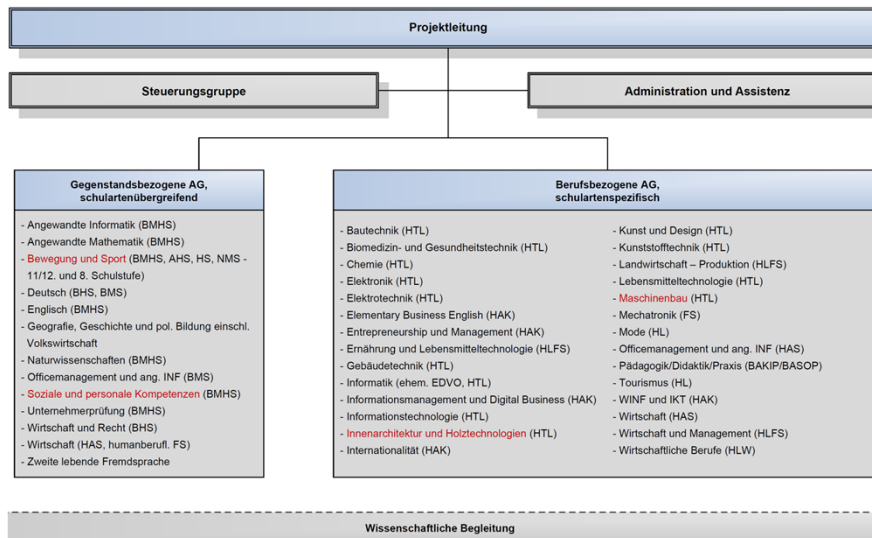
Projektleitung

Steuerungsgruppe

Administration und Assistenz

Gegenstandsbezogene AG, schulartenübergreifend

- Angewandte Informatik (BMHS)
- Angewandte Mathematik (BMHS)
- Bewegung und Sport (BMHS, AHS, HS, NMS - 11/12. und 8. Schulstufe)
- Deutsch (BHS, BMS)
- Englisch (BMHS)
- Geografie, Geschichte und pol. Bildung einschl. Volkswirtschaft
- Naturwissenschaften (BMHS)
- Officemanagement und ang. INF (BMS)
- Soziale und personale Kompetenzen (BMHS)
- Unternehmerprüfung (BMHS)
- Wirtschaft und Recht (BHS)
- Wirtschaft (HAS, humanberufl. FS)
- Zweite lebende Fremdsprache

Berufsbezogene AG, schulartenspezifisch

- Bautechnik (HTL)
- Biomedizin- und Gesundheitstechnik (HTL)
- Chemie (HTL)
- Elektronik (HTL)
- Elektrotechnik (HTL)
- Elementary Business English (HAK)
- Entrepreneurship und Management (HAK)
- Ernährung und Lebensmitteltechnologie (HLFS)
- Gebäudetechnik (HTL)
- Informatik (ehem. EDVO, HTL)
- Informationsmanagement und Digital Business (HAK)
- Informationstechnologie (HTL)
- Innenarchitektur und Holztechnologien (HTL)
- Internationalität (HAK)

- Kunst und Design (HTL)
- Kunststofftechnik (HTL)
- Landwirtschaft – Produktion (HLFS)
- Lebensmitteltechnologie (HTL)
- Maschinenbau (HTL)
- Mechatronik (FS)
- Mode (HL)
- Officemanagement und ang. INF (HAS)
- Pädagogik/Didaktik/Praxis (BAKIP/BASOP)
- Tourismus (HL)
- WINF und IKT (HAK)
- Wirtschaft (HAS)
- Wirtschaft und Management (HLFS)
- Wirtschaftliche Berufe (HLW)

Wissenschaftliche Begleitung